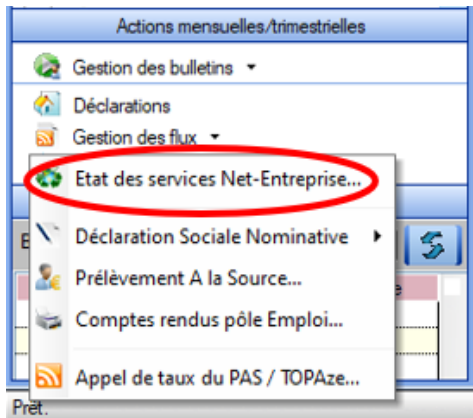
Actions mensuelles/trimestrielles

Gestion des bulletins ▾

Déclarations

Gestion des flux ▾

Etat des services Net-Entreprise...

Déclaration Sociale Nominative ▸

Prélèvement A la Source...

Comptes rendus pôle Emploi...

Appel de taux du PAS / TOPAze...

E

e

Prêt.